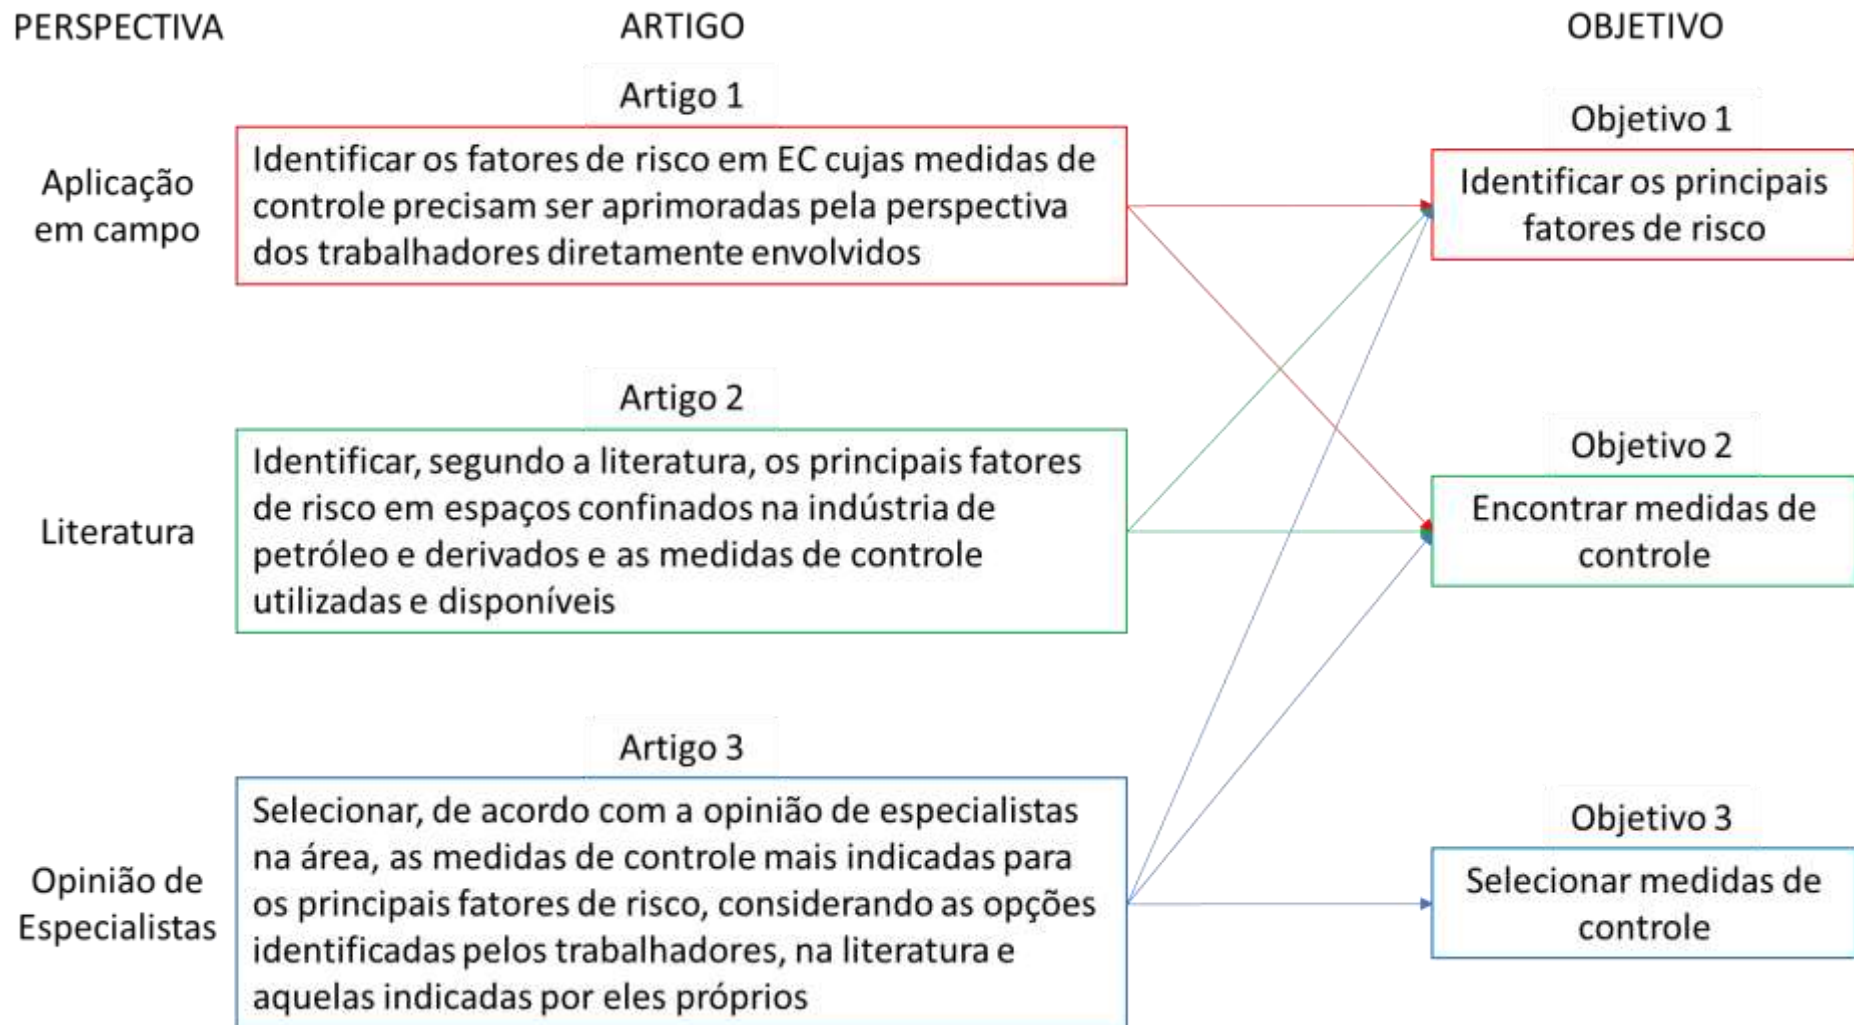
PERSPECTIVA

ARTIGO

OBJETIVO

Artigo 1

Aplicação em campo

Identificar os fatores de risco em EC cujas medidas de controle precisam ser aprimoradas pela perspectiva dos trabalhadores diretamente envolvidos

Objetivo 1

Identificar os principais fatores de risco

Artigo 2

Literatura

Identificar, segundo a literatura, os principais fatores de risco em espaços confinados na indústria de petróleo e derivados e as medidas de controle utilizadas e disponíveis

Objetivo 2

Encontrar medidas de controle

Artigo 3

Opinião de Especialistas

Selecionar, de acordo com a opinião de especialistas na área, as medidas de controle mais indicadas para os principais fatores de risco, considerando as opções identificadas pelos trabalhadores, na literatura e aquelas indicadas por eles próprios

Objetivo 3

Selecionar medidas de controle